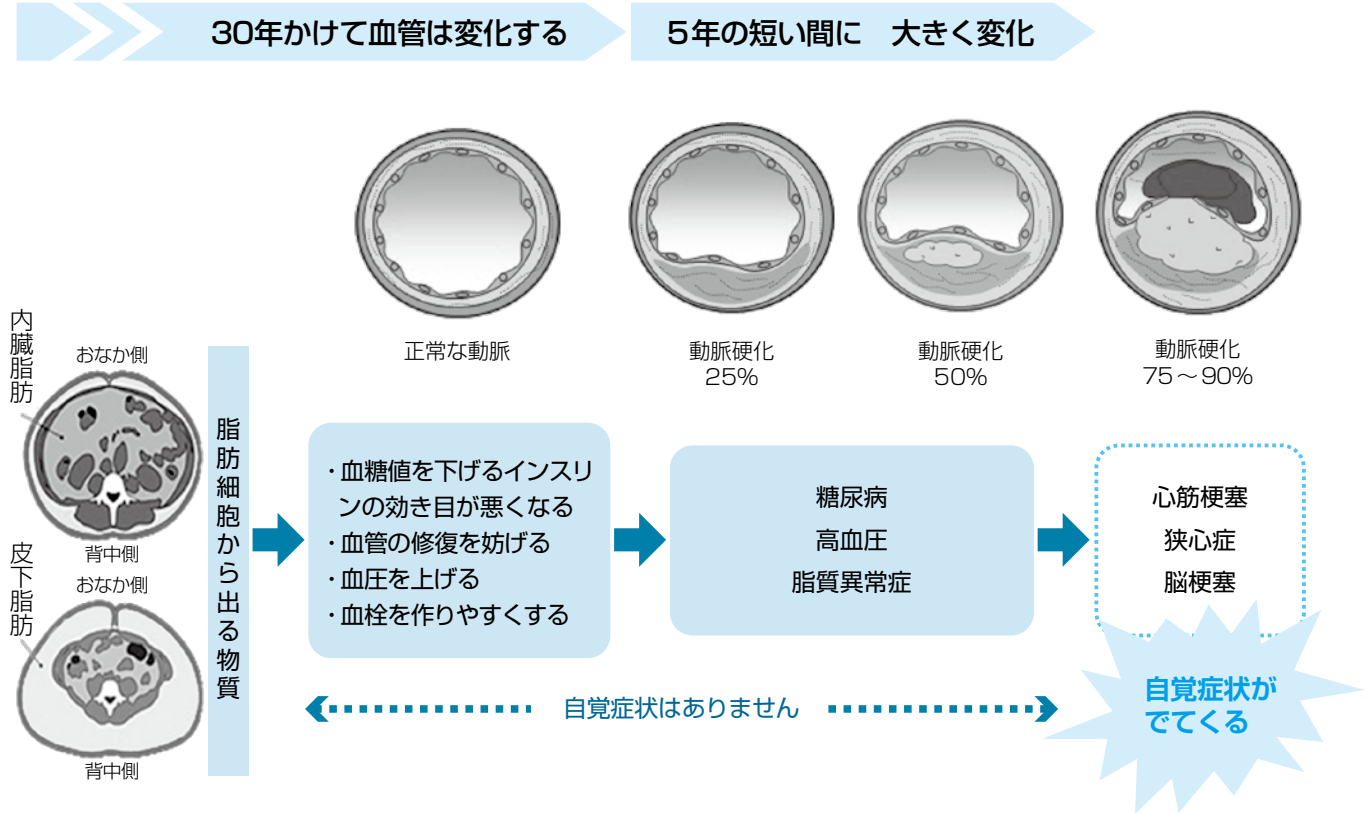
30年かけて血管は変化する

5年の短い間に　大きく変化

正常な動脈

動脈硬化
25%

動脈硬化
50%

動脈硬化
75～90%

内臓脂肪

おなか側

背中側

皮下脂肪

おなか側

背中側

脂肪細胞から出る物質

・血糖値を下げるインスリンの効き目が悪くなる
・血管の修復を妨げる
・血圧を上げる
・血栓を作りやすくする

糖尿病
高血圧
脂質異常症

心筋梗塞
狭心症
脳梗塞

自覚症状はありません

自覚症状がでてくる